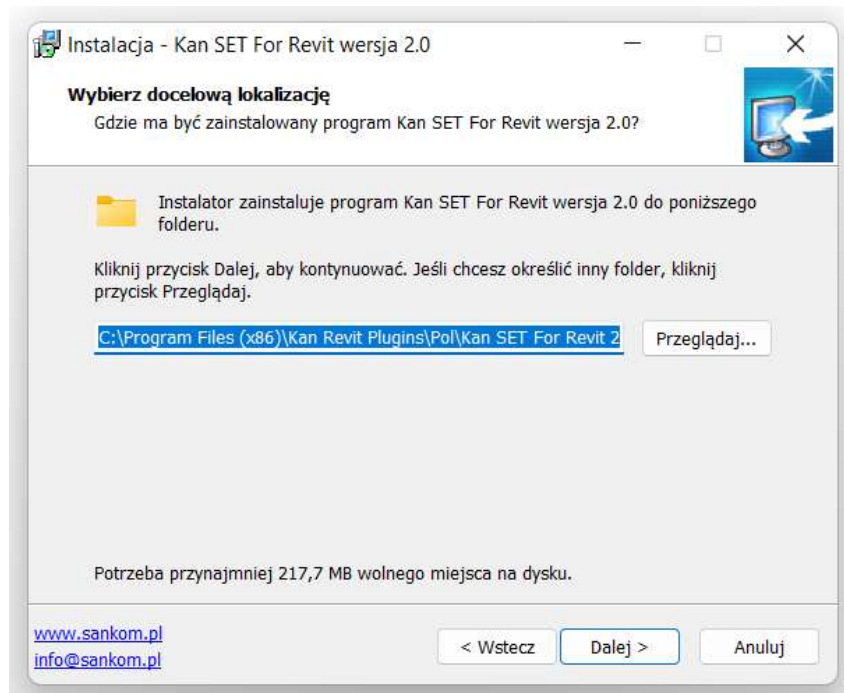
Instalacja - Kan SET For Revit wersja 2.0

Wybierz docelową lokalizację
Gdzie ma być zainstalowany program Kan SET For Revit wersja 2.0?

Instalator zainstaluje program Kan SET For Revit wersja 2.0 do poniższego folderu.

Kliknij przycisk Dalej, aby kontynuować. Jeśli chcesz określić inny folder, kliknij przycisk Przeglądaj.

C:\Program Files (x86)\Kan Revit Plugins\Pol\Kan SET For Revit 2

Przeglądaj...

Potrzeba przynajmniej 217,7 MB wolnego miejsca na dysku.

www.sankom.pl
info@sankom.pl

< Wstecz
Dalej >
Anuluj